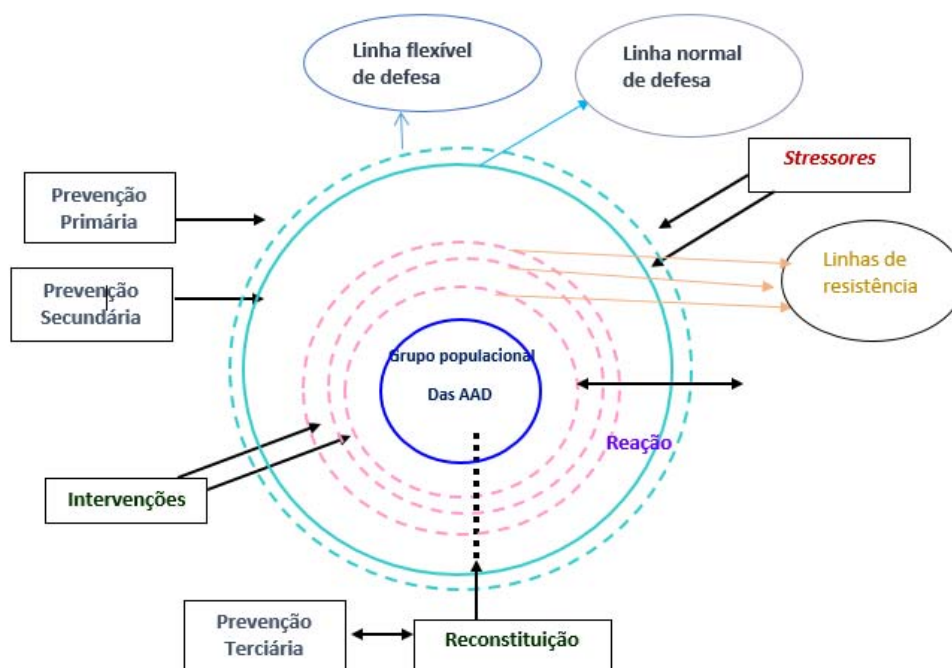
Linha flexível de defesa

Linha normal de defesa

Stressores

Prevenção Primária

Prevenção Secundária

Linhas de resistência

Grupo populacional

Das AAD

Reação

Intervenções

Prevenção Terciária

Reconstituição